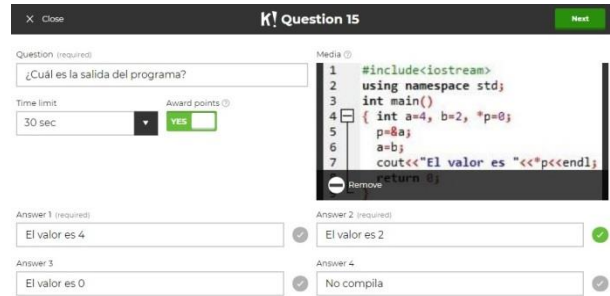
X Close

K! Question 15

Next

Question (required)

¿Cuál es la salida del programa?

Time limit

30 sec

Award points

YES

Media

1 #include<iostream>
2 using namespace std;
3 int main()
4 { int a=4, b=2, *p=0;
5 p=&a;
6 a=b;
7 cout<<"El valor es "<<*p<<endl;
return 0;

Remove

Answer 1 (required)

El valor es 4

Answer 2 (required)

El valor es 2

Answer 3

El valor es 0

Answer 4

No compila